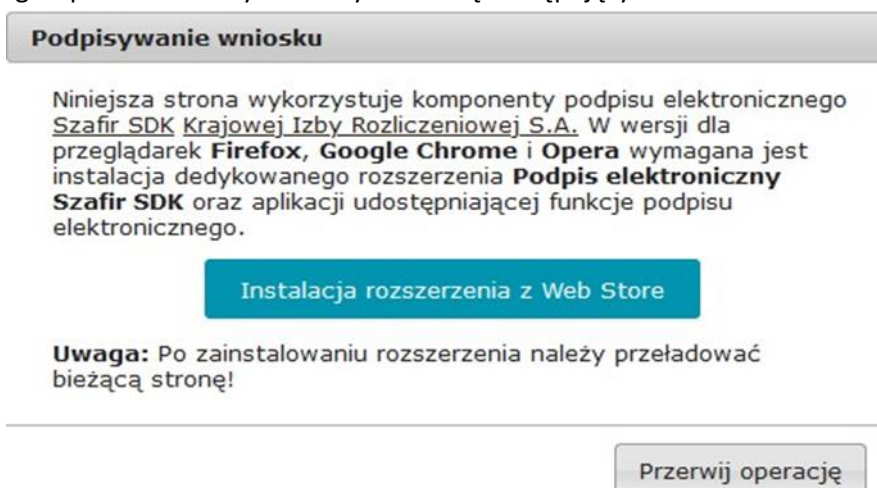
Podpisywanie wniosku

Niniejsza strona wykorzystuje komponenty podpisu elektronicznego Szafir SDK Krajowej Izby Rozliczeniowej S.A. W wersji dla przeglądarek Firefox, Google Chrome i Opera wymagana jest instalacja dedykowanego rozszerzenia Podpis elektroniczny Szafir SDK oraz aplikacji udostępniającej funkcje podpisu elektronicznego.

Instalacja rozszerzenia z Web Store

Uwaga: Po zainstalowaniu rozszerzenia należy przeładować bieżącą stronę!

Przerwij operację